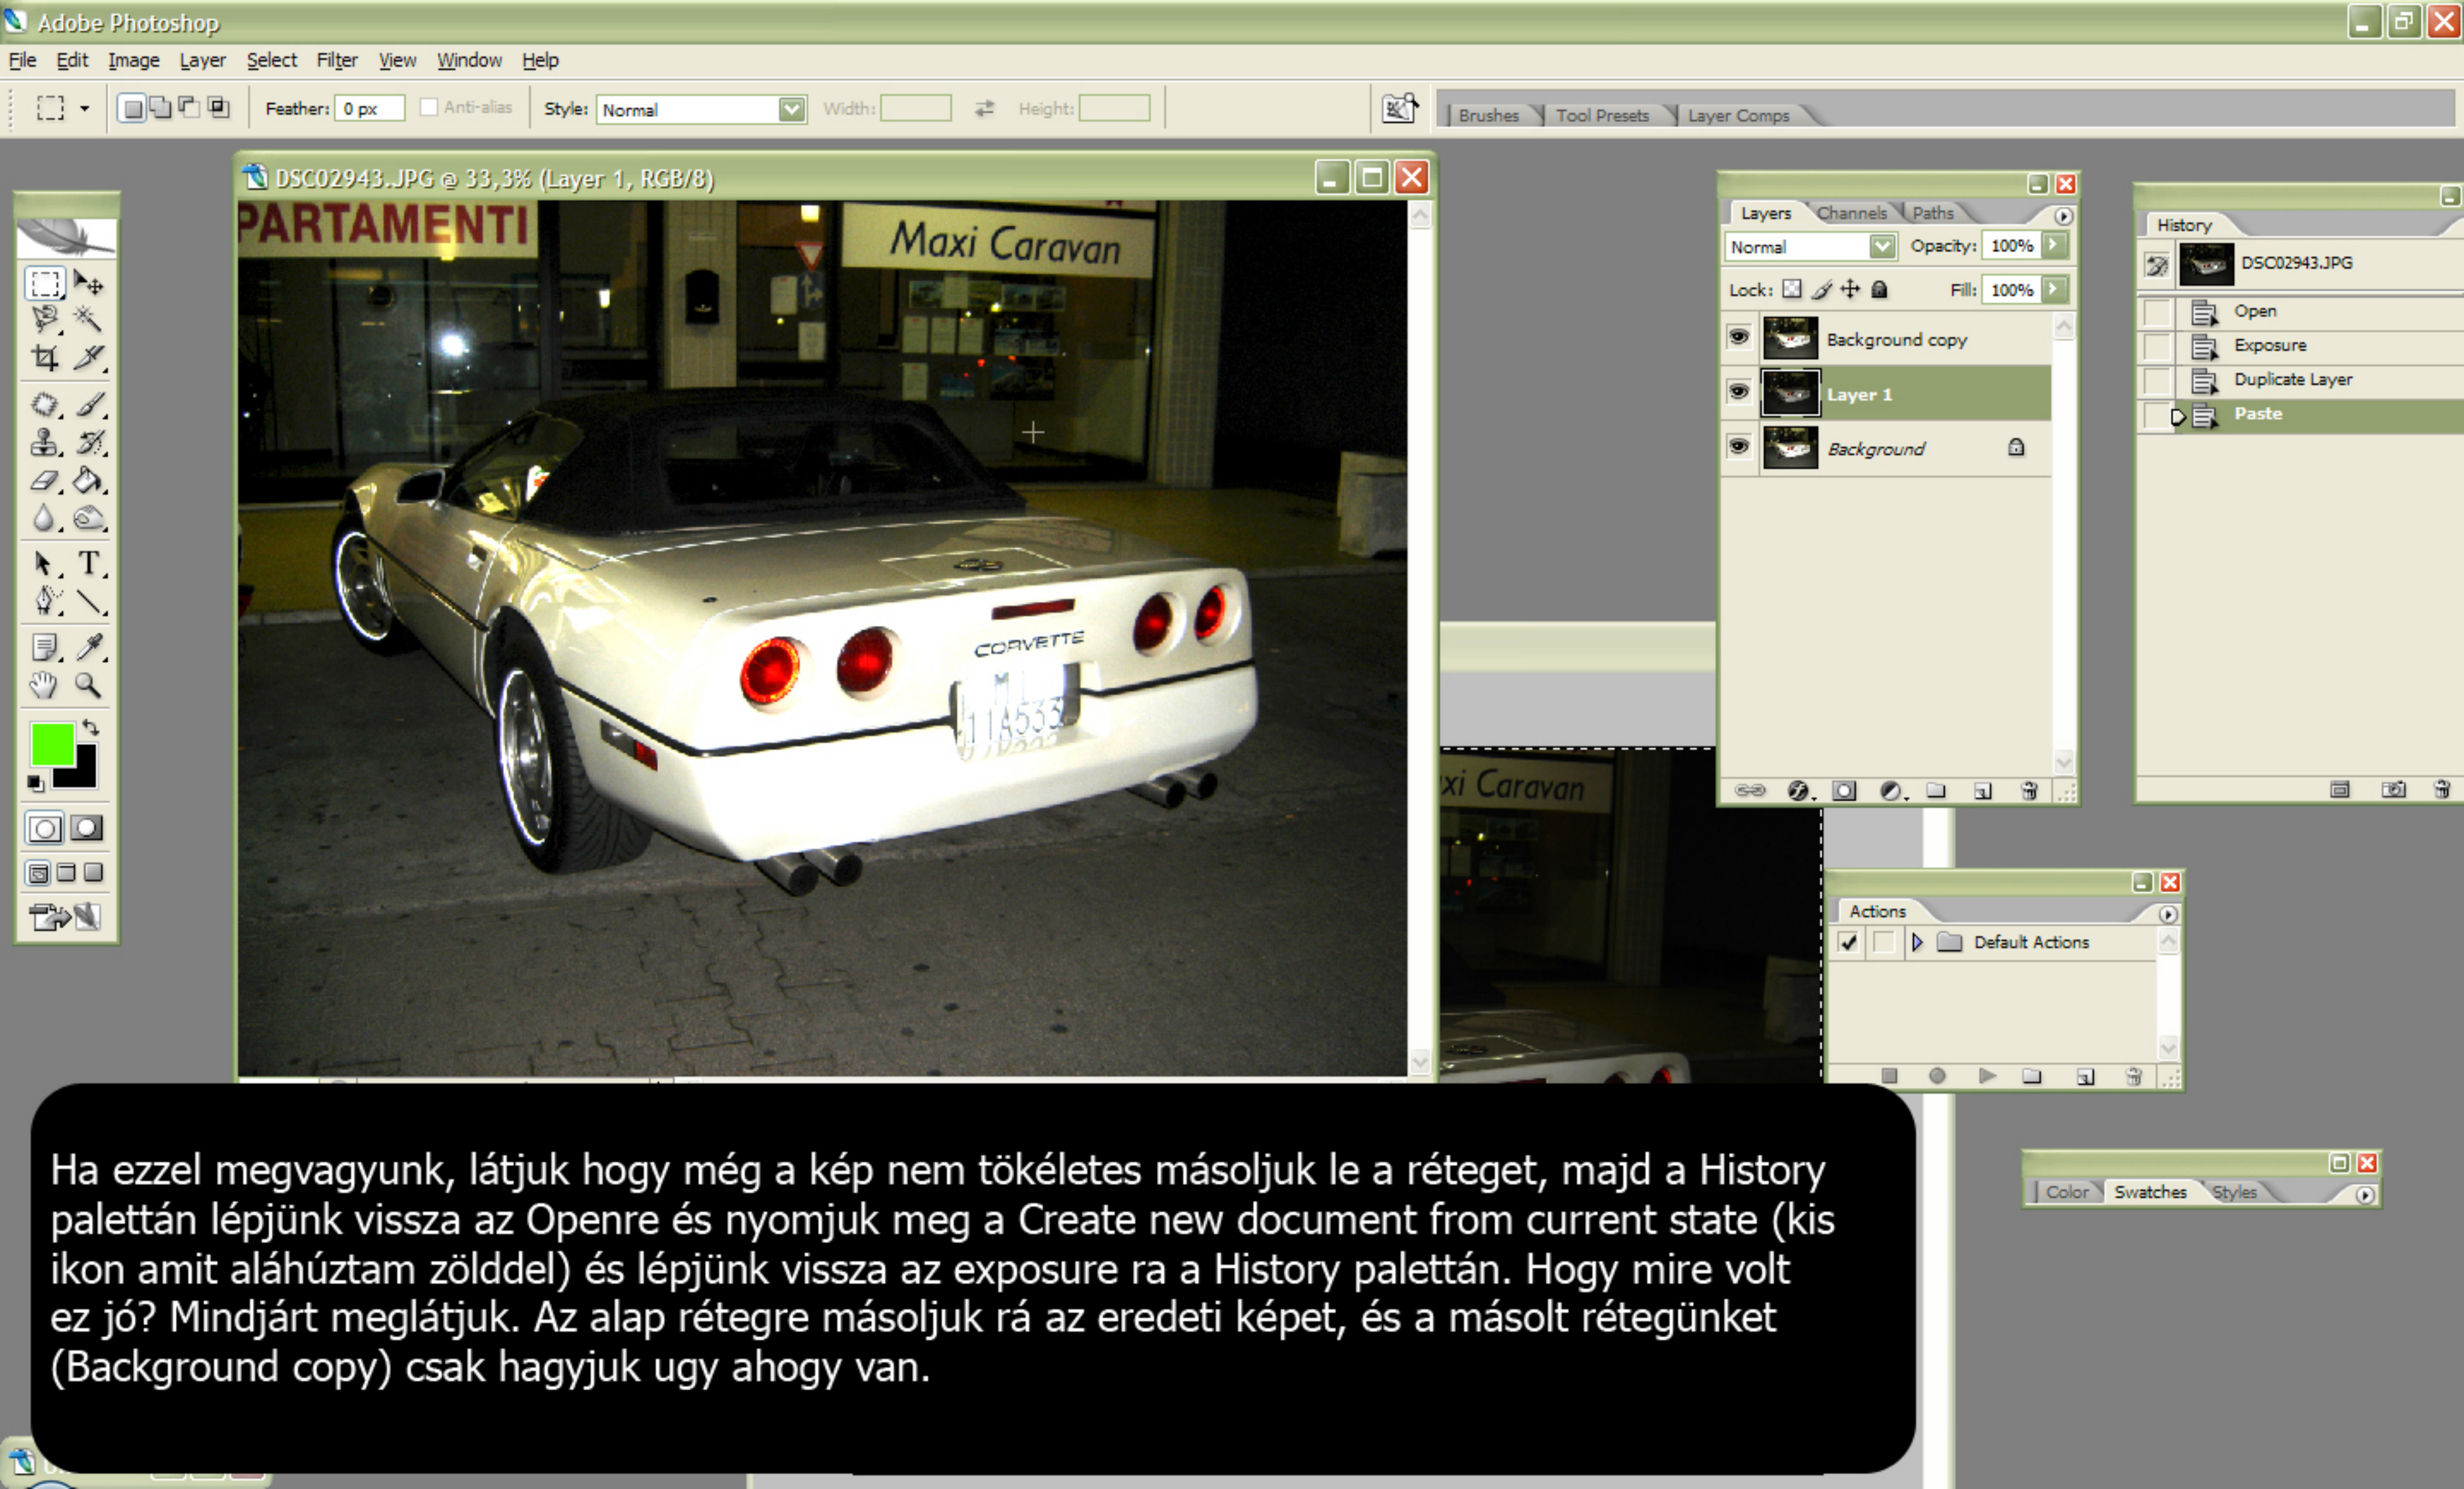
Adobe Photoshop

File Edit Image Layer Select Filter View Window Help

Feather: 0 px Anti-alias Style: Normal Width: Height:

Brushes Tool Presets Layer Comps

DSC02943.JPG @ 33,3% (Layer 1, RGB/8)

PARTAMENTI Maxi Caravan CORVETTE

Layers Channels Paths
Normal Opacity: 100%
Lock: Fill: 100%
Background copy
Layer 1
Background

History
DSC02943.JPG
Open
Exposure
Duplicate Layer
Paste

xi Caravan

Actions
Default Actions

Color Swatches Styles

Ha ezzel megvagyunk, látjuk hogy még a kép nem tökéletes másoljuk le a réteget, majd a History palettán lépjünk vissza az Openre és nyomjuk meg a Create new document from current state (kis ikon amit aláhúztam zölddel) és lépjünk vissza az exposure ra a History palettán. Hogy mire volt ez jó? Mindjárt meglátjuk. Az alap rétegre másoljuk rá az eredeti képet, és a másolt rétegünket (Background copy) csak hagyjuk ugy ahogy van.